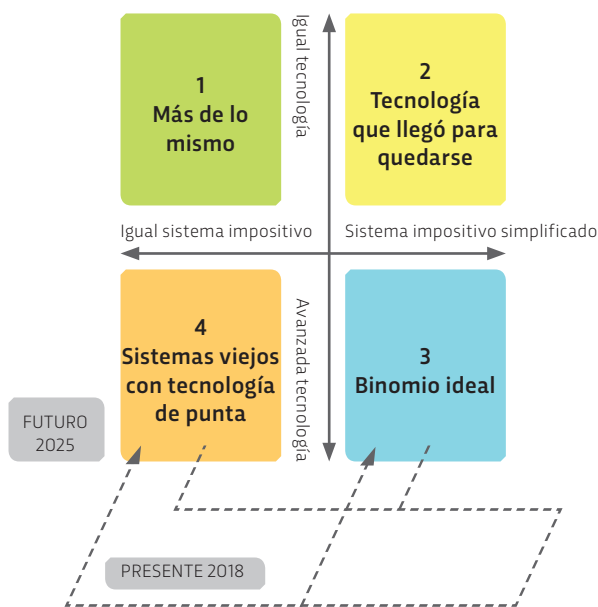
Igual tecnología

1
Más de lo mismo

2
Tecnología que llegó para quedarse

Igual sistema impositivo

Sistema impositivo simplificado

Avanzada tecnología

4
Sistemas viejos con tecnología de punta

3
Binomio ideal

FUTURO 2025

PRESENTE 2018